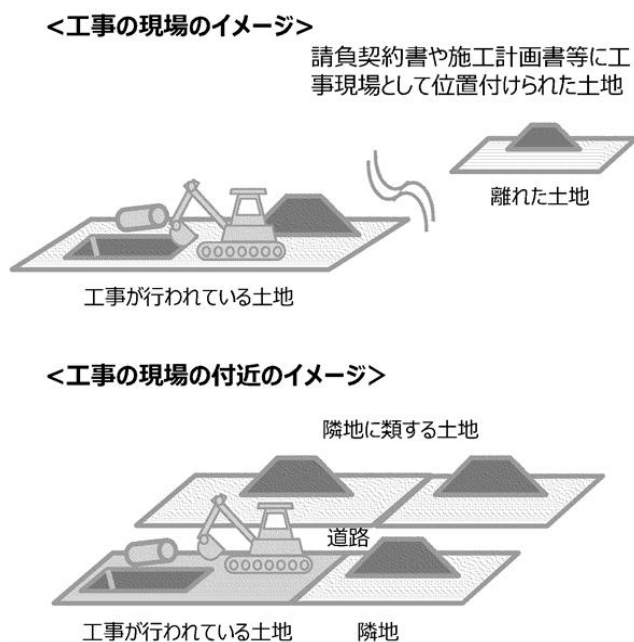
<工事の現場のイメージ>

請負契約書や施工計画書等に工事現場として位置付けられた土地

離れた土地

工事が行われている土地

<工事の現場の付近のイメージ>

隣地に類する土地

道路

工事が行われている土地

隣地